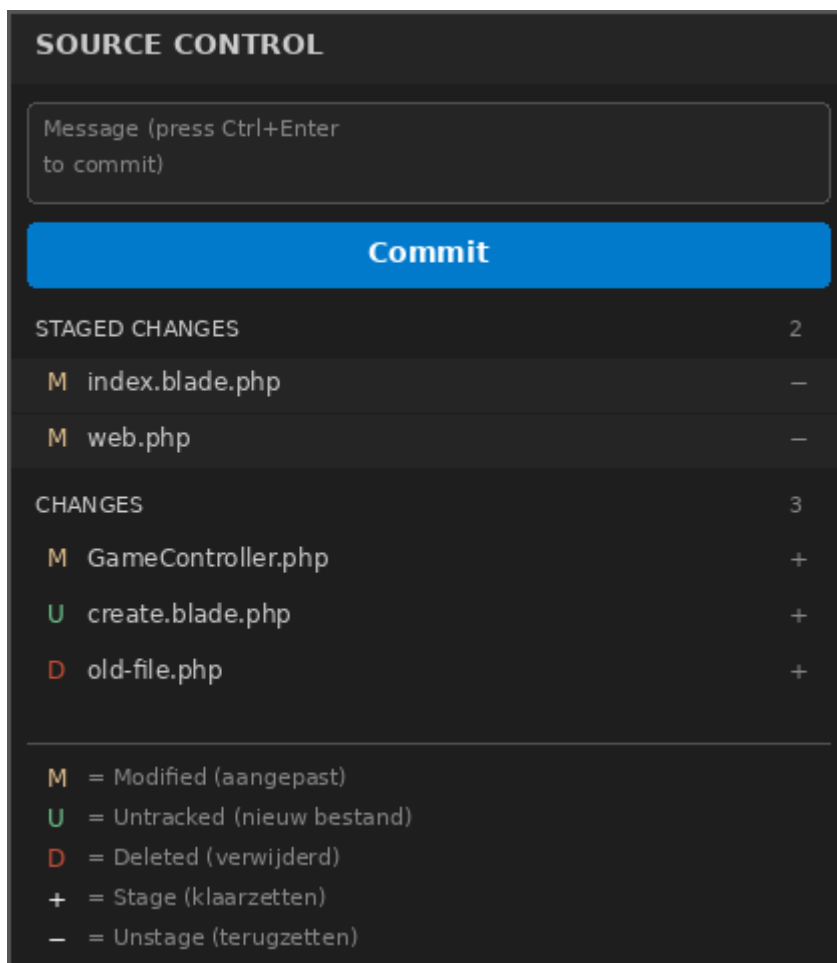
SOURCE CONTROL

Message (press Ctrl+Enter to commit)

Commit

STAGED CHANGES 2

M index.blade.php −

M web.php −

CHANGES 3

M GameController.php +

U create.blade.php +

D old-file.php +

M = Modified (aangepast)

U = Untracked (nieuw bestand)

D = Deleted (verwijderd)

+ = Stage (klaarzetten)

− = Unstage (terugzetten)